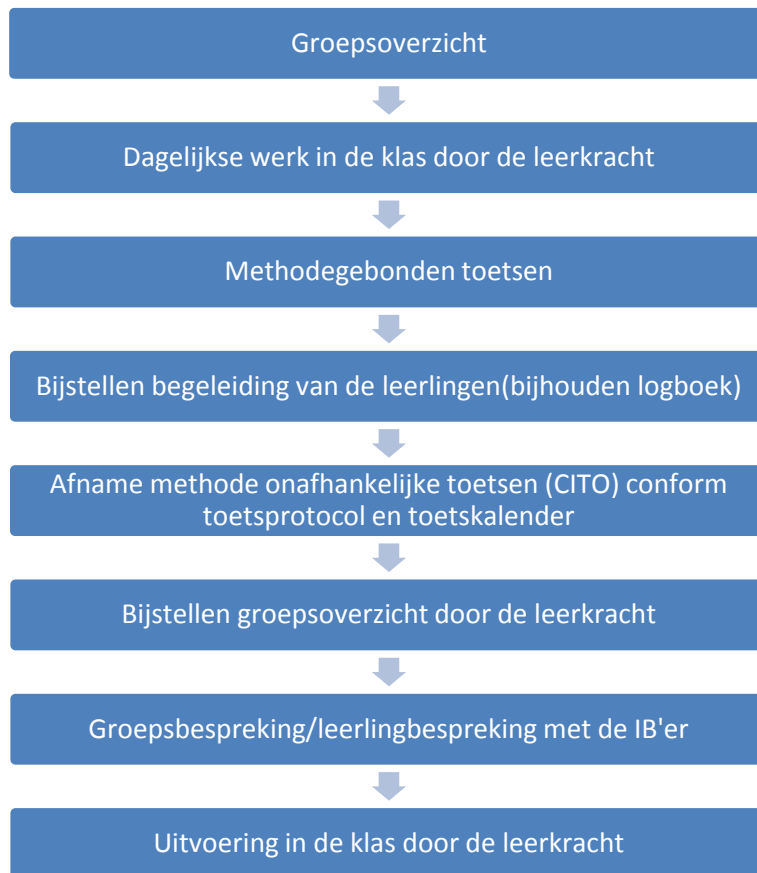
Groepsoverzicht

Dagelijkse werk in de klas door de leerkracht

Methodegebonden toetsen

Bijstellen begeleiding van de leerlingen(bijhouden logboek)

Afname methode onafhankelijke toetsen (CITO) conform toetsprotocol en toetskalender

Bijstellen groepsoverzicht door de leerkracht

Groepsbespreking/leerlingbespreking met de IB'er

Uitvoering in de klas door de leerkracht